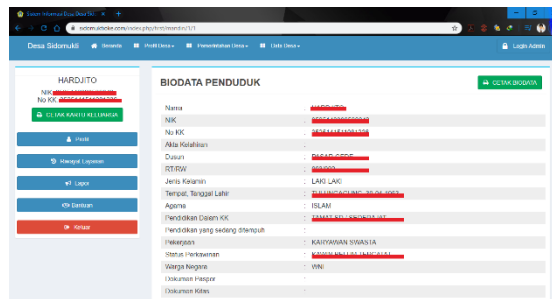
Sistem Informasi Desa (SIW) Sid... ×  +

sidomukticile.com/index.php/first/mandiri/1/1

Desa Sidomukti   Beranda   Profil Desa   Pemerintahan Desa   Data Desa   Login Admin

HARDJITO
NIK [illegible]
No KK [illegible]
CETAK KARTU KELUARGA

Profil
Riwayat Layanan
Lapor
Bantuan
Keluar

BIODATA PENDUDUK

CETAK BIODATA

| | |
|---|---|
| Nama | : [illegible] |
| NIK | : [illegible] |
| No KK | : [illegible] |
| Akta Kelahiran | : |
| Dusun | : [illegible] |
| RT/RW | : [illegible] |
| Jenis Kelamin | : LAKI-LAKI |
| Tempat, Tanggal Lahir | : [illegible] |
| Agama | : ISLAM |
| Pendidikan Dalam KK | : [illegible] |
| Pendidikan yang sedang ditempuh | : |
| Pekerjaan | : KARYAWAN SWASTA |
| Status Perkawinan | : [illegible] |
| Warga Negara | : WNI |
| Dokumen Paspor | : |
| Dokumen Kitas | : |